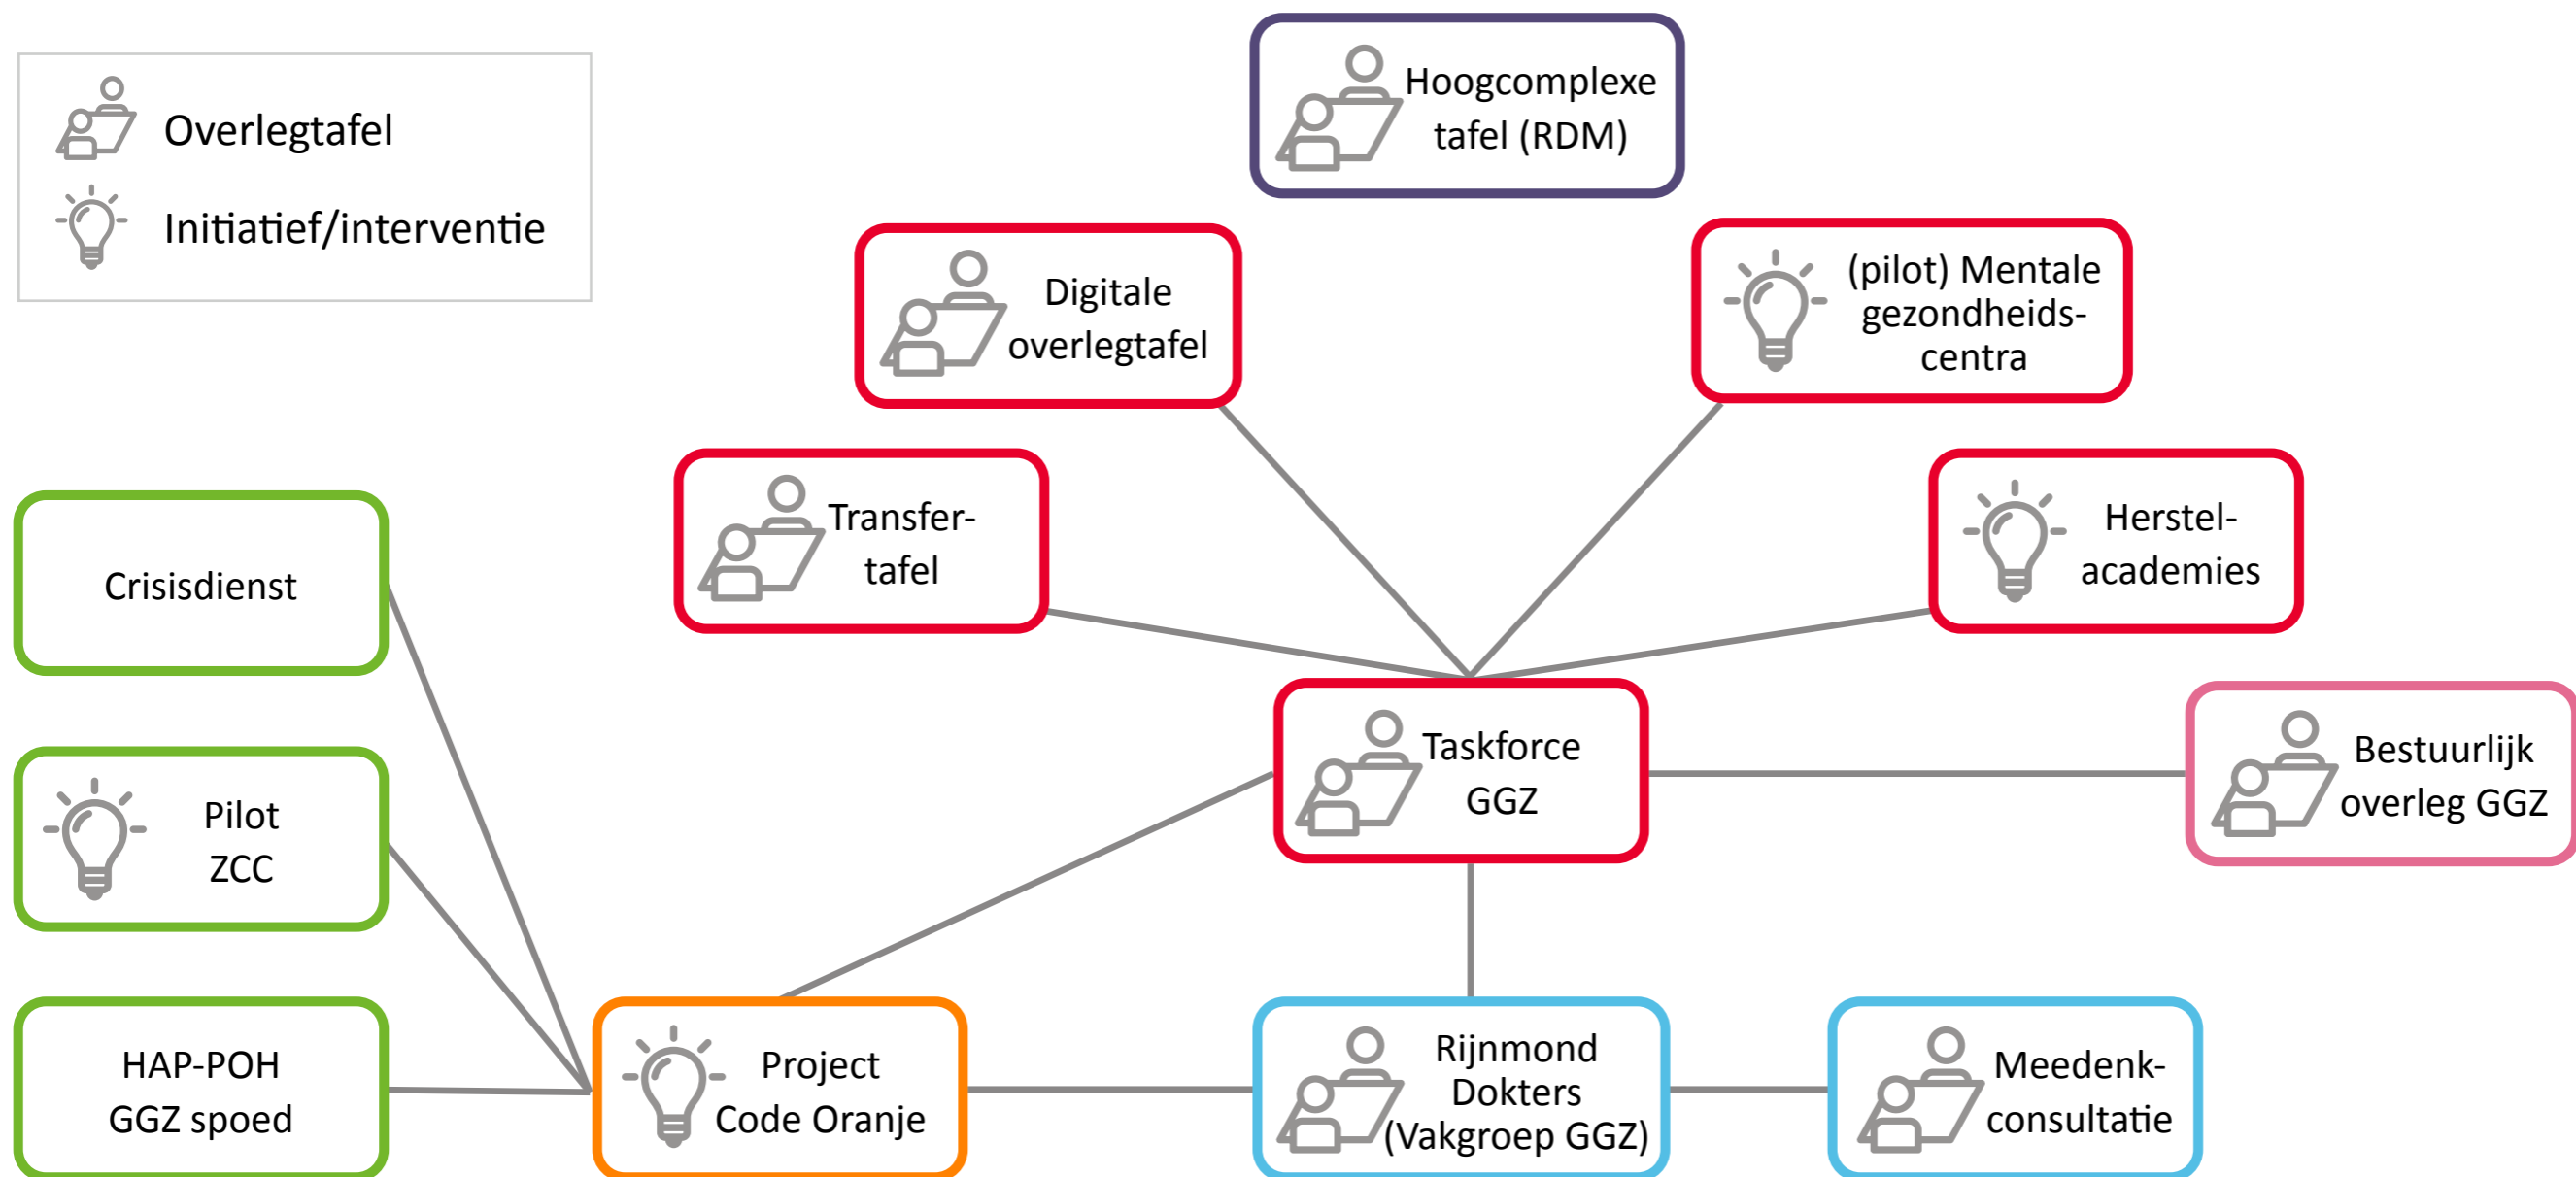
Overlegtafel

Initiatief/interventie

Hoogcomplexe tafel (RDM)

Digitale overlegtafel

(pilot) Mentale gezondheids-centra

Transfer-tafel

Herstel-academies

Crisisdienst

Taskforce GGZ

Bestuurlijk overleg GGZ

Pilot ZCC

HAP-POH GGZ spoed

Project Code Oranje

Rijnmond Dokters (Vakgroep GGZ)

Meedenk-consultatie